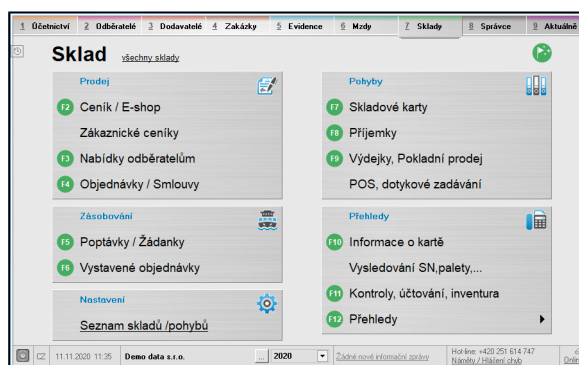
1 Účetnictví 2 Odběratelé 3 Dodavatelé 4 Zakázky 5 Evidence 6 Mzdy 7 Sklady 8 Správce 9 Aktuálně

Sklad všechny sklady

Prodej
F2 Ceník / E-shop
Zákaznické ceníky
F3 Nabídky odběratelům
F4 Objednávky / Smlouvy

Zásobování
F5 Poptávky / Žádanky
F6 Vystavené objednávky

Nastavení
Seznam skladů /pohybů

Pohyby
F7 Skladové karty
F8 Příjemky
F9 Výdejky, Pokladní prodej
POS, dotykové zadávání

Přehledy
F10 Informace o kartě
Vysledování SN,palety,...
F11 Kontroly, účtování, inventura
F12 Přehledy

CZ 11.11.2020 11:35 Demo data s.r.o. ... 2020 Žádné nové informační zprávy Hot-line: +420 251 614 747 Náměty / Hlášení chyb Onlin